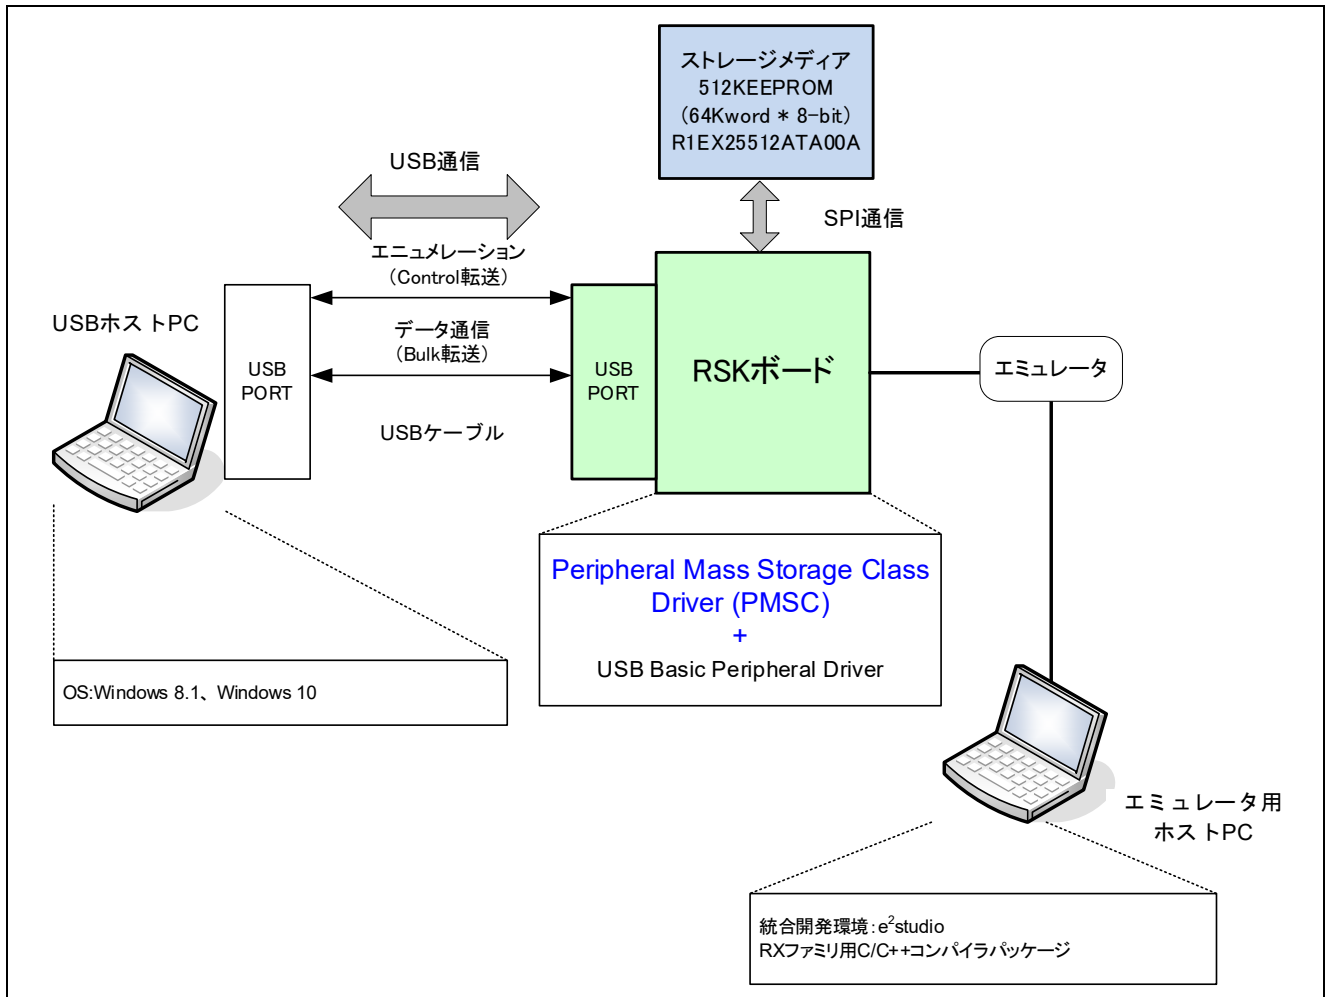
ストレージメディア
512KEEPROM
(64Kword * 8-bit)
R1EX25512ATA00A

USB通信

SPI通信

エニュメレーション
(Control転送)

USBホストPC

USB
PORT

データ通信
(Bulk転送)

USB
PORT

RSKボード

エミュレータ

USBケーブル

Peripheral Mass Storage Class Driver (PMSC)
+
USB Basic Peripheral Driver

OS:Windows 8.1、Windows 10

エミュレータ用
ホストPC

統合開発環境:$e^2$studio
RXファミリ用C/C++コンパイラパッケージ